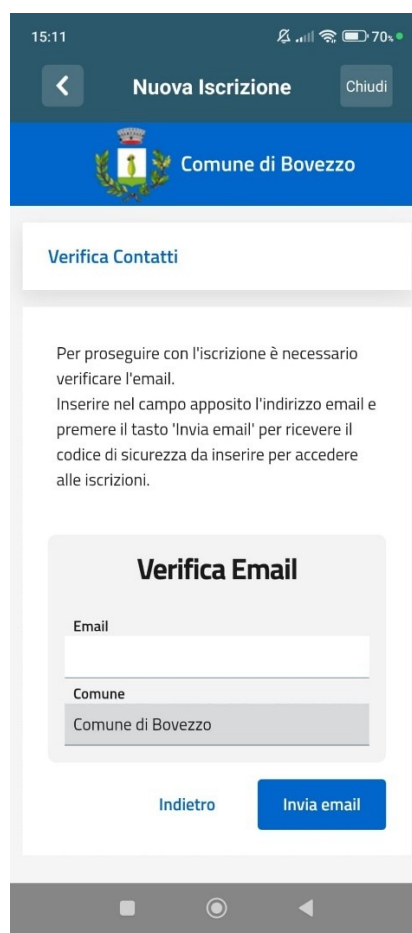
15:11 70

Nuova Iscrizione

Chiudi

Comune di Bovezzo

Verifica Contatti

Per proseguire con l'iscrizione è necessario verificare l'email.
Inserire nel campo apposito l'indirizzo email e premere il tasto 'Invia email' per ricevere il codice di sicurezza da inserire per accedere alle iscrizioni.

Verifica Email

Email

Comune

Comune di Bovezzo

Indietro

Invia email